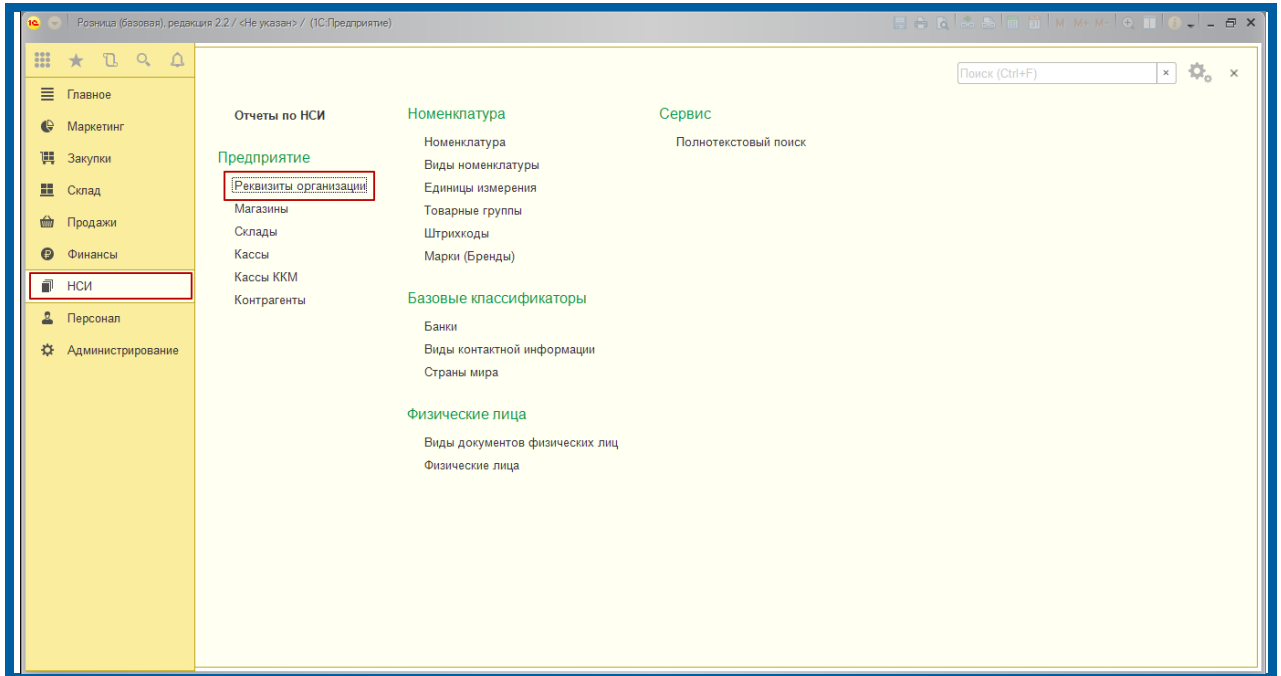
Розница (базовая), редакция 2.2 / <Не указан> / (1С:Предприятие)

M M+ M-

Главное
Маркетинг
Закупки
Склад
Продажи
Финансы
НСИ
Персонал
Администрирование

Поиск (Ctrl+F)

Отчеты по НСИ

Предприятие
Реквизиты организации
Магазины
Склады
Кассы
Кассы ККМ
Контрагенты

Номенклатура
Номенклатура
Виды номенклатуры
Единицы измерения
Товарные группы
Штрихкоды
Марки (Бренды)

Базовые классификаторы
Банки
Виды контактной информации
Страны мира

Физические лица
Виды документов физических лиц
Физические лица

Сервис
Полнотекстовый поиск